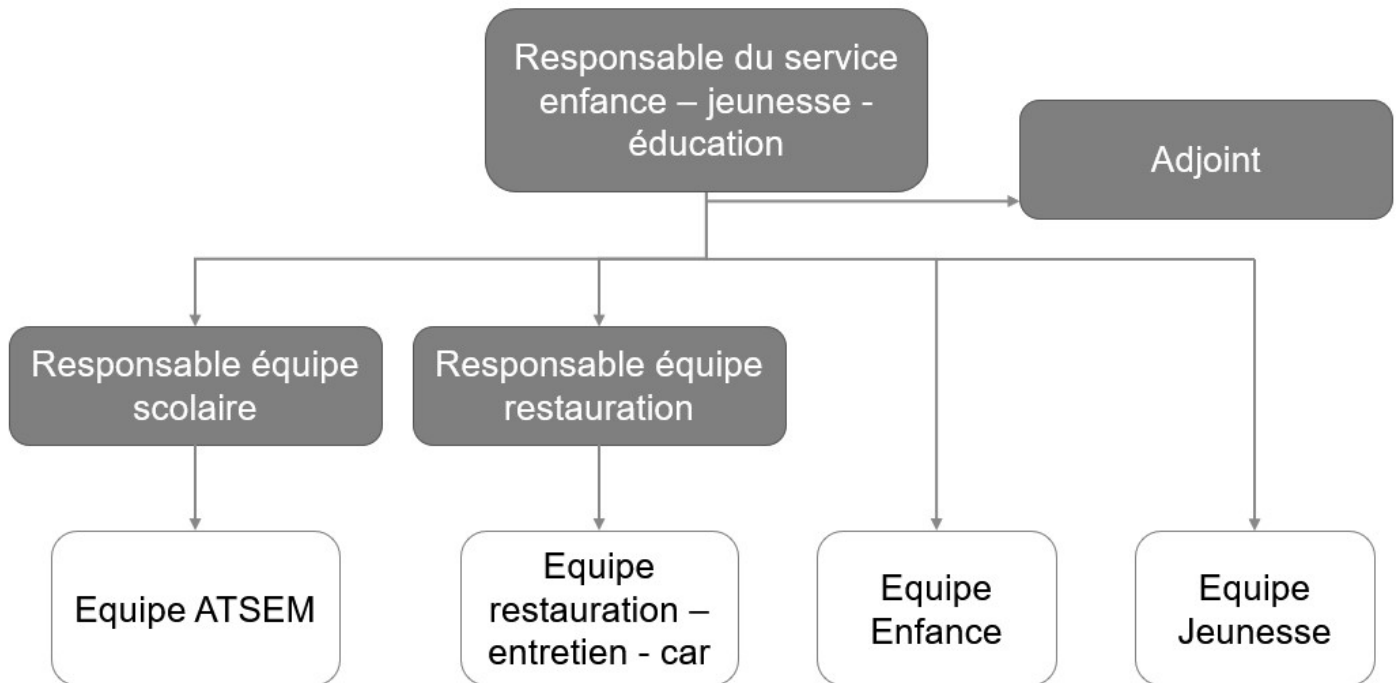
Responsable du service enfance – jeunesse - éducation

Adjoint

Responsable équipe scolaire

Responsable équipe restauration

Equipe ATSEM

Equipe restauration – entretien - car

Equipe Enfance

Equipe Jeunesse